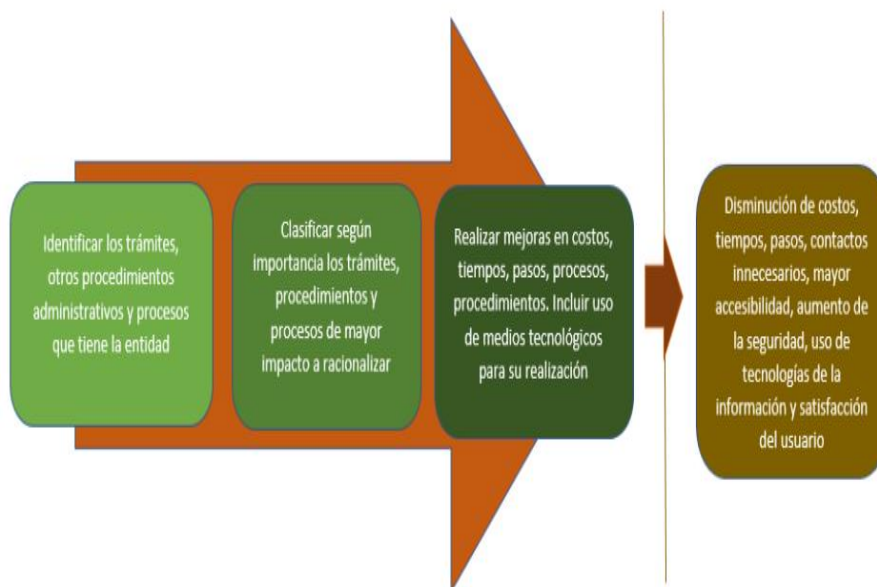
Identificar los trámites, otros procedimientos administrativos y procesos que tiene la entidad

Clasificar según importancia los trámites, procedimientos y procesos de mayor impacto a racionalizar

Realizar mejoras en costos, tiempos, pasos, procesos, procedimientos. Incluir uso de medios tecnológicos para su realización

Disminución de costos, tiempos, pasos, contactos innecesarios, mayor accesibilidad, aumento de la seguridad, uso de tecnologías de la información y satisfacción del usuario